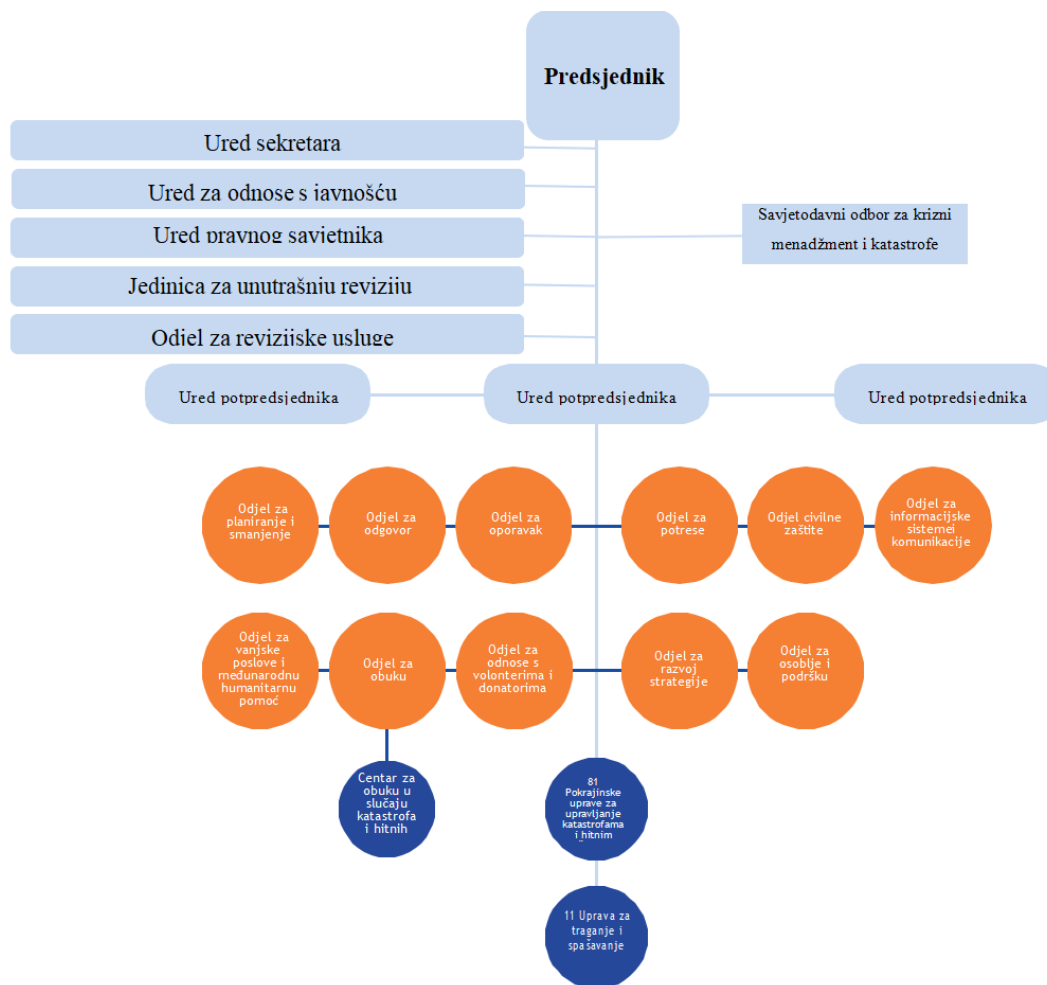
Predsjednik

Ured sekretara

Ured za odnose s javnošću

Ured pravnog savjetnika

Jedinica za unutrašnju reviziju

Odjel za revizijske usluge

Savjetodavni odbor za krizni menadžment i katastrofe

Ured potpredsjednika

Ured potpredsjednika

Ured potpredsjednika

Odjel za planiranje i smanjenje

Odjel za odgovor

Odjel za oporavak

Odjel za potrese

Odjel civilne zaštite

Odjel za informacijske sisteme komunikacije

Odjel za vanjske poslove i međunarodnu humanitarnu pomoć

Odjel za obuku

Odjel za odnose s volonterima i donatorima

Odjel za razvoj strategije

Odjel za osoblje i podršku

Centar za obuku u slučaju katastrofa i hitnih

81 Pokrajinske uprave za upravljanje katastrofama i hitnim

11 Uprava za traganje i spašavanje